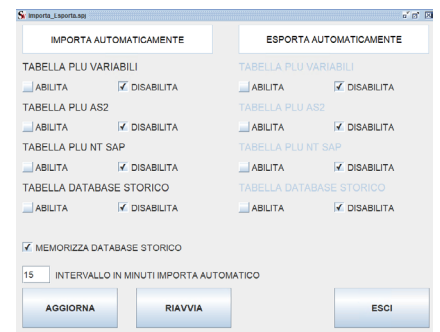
importa_i_esporta.spj

IMPORTA AUTOMATICAMENTE

ESPORTA AUTOMATICAMENTE

TABELLA PLU VARIABILI

ABILITA ✓ DISABILITA

TABELLA PLU AS2

ABILITA ✓ DISABILITA

TABELLA PLU NT SAP

ABILITA ✓ DISABILITA

TABELLA DATABASE STORICO

ABILITA ✓ DISABILITA

TABELLA PLU VARIABILI

ABILITA ✓ DISABILITA

TABELLA PLU AS2

ABILITA ✓ DISABILITA

TABELLA PLU NT SAP

ABILITA ✓ DISABILITA

TABELLA DATABASE STORICO

ABILITA ✓ DISABILITA

✓ MEMORIZZA DATABASE STORICO

15 INTERVALLO IN MINUTI IMPORTA AUTOMATICO

AGGIORNA

RIAVVIA

ESCI